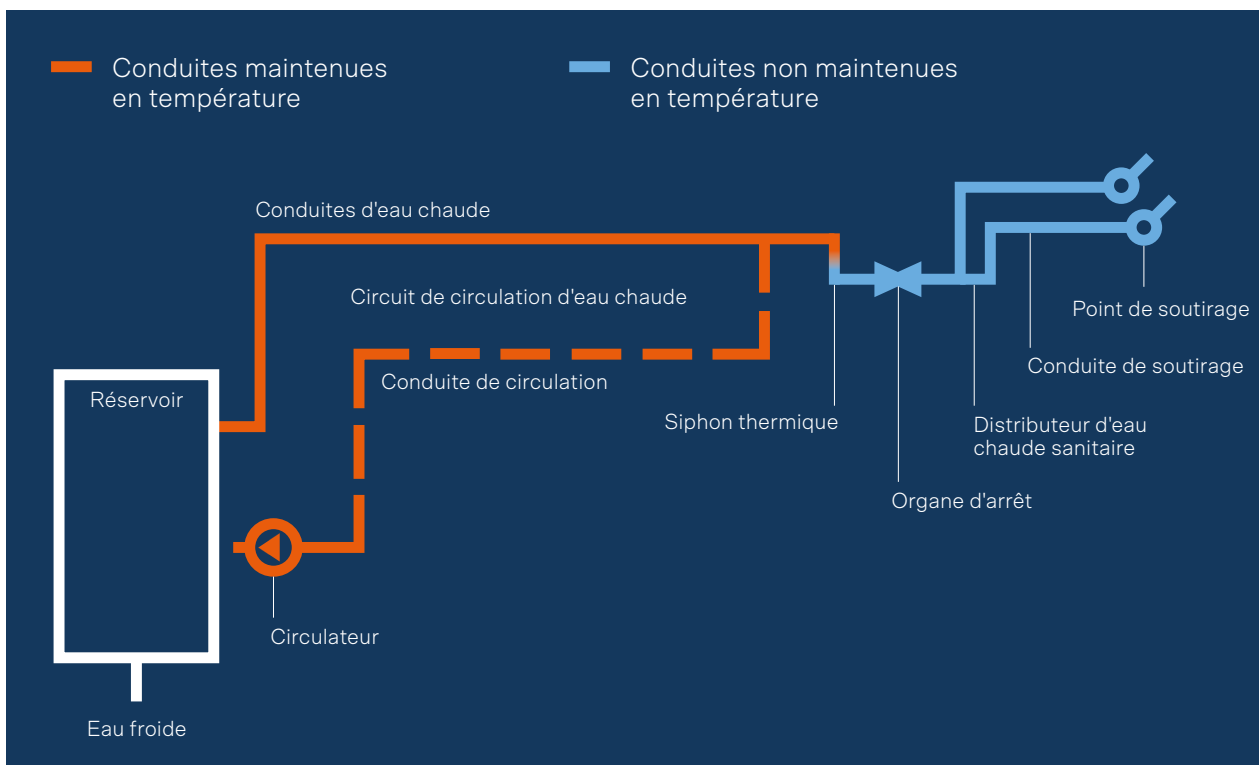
Conduites maintenues en température

Conduites non maintenues en température

Conduites d'eau chaude

Circuit de circulation d'eau chaude

Conduite de circulation

Réservoir

Siphon thermique

Point de soutirage

Conduite de soutirage

Distributeur d'eau chaude sanitaire

Organe d'arrêt

Circulateur

Eau froide